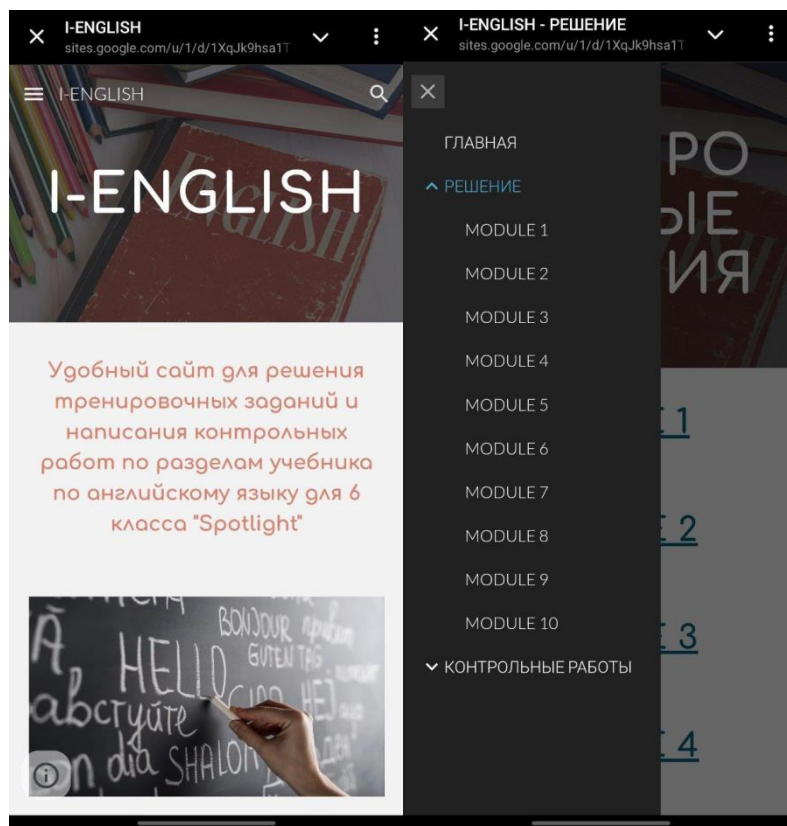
I-ENGLISH
sites.google.com/u/1/d/1XqJk9hsa1T

I-ENGLISH

I-ENGLISH

Удобный сайт для решения тренировочных заданий и написания контрольных работ по разделам учебника по английскому языку для 6 класса "Spotlight"

BONJOUR
HELLO
GUTEN TAG
CIAO
HEJ
abcтуйте
on dia
SHALOM

I-ENGLISH - РЕШЕНИЕ
sites.google.com/u/1/d/1XqJk9hsa1T

ГЛАВНАЯ
РЕШЕНИЕ
MODULE 1
MODULE 2
MODULE 3
MODULE 4
MODULE 5
MODULE 6
MODULE 7
MODULE 8
MODULE 9
MODULE 10
КОНТРОЛЬНЫЕ РАБОТЫ

РО
ЫЕ
ИЯ
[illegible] 1
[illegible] 2
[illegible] 3
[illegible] 4